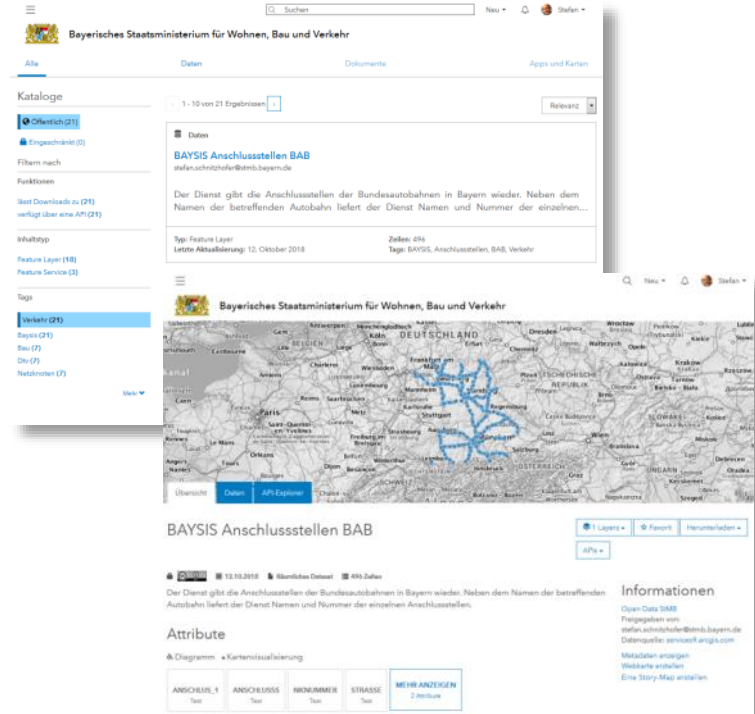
Suchen

Neu

Stefan

Bayerisches Staatsministerium für Wohnen, Bau und Verkehr

Alle

Daten

Dokumente

Apps und Karten

Kataloge

Öffentlich (21)

Eingeschränkt (0)

Filtern nach

Funktionen

lässt Downloads zu (21)

verfügt über eine API (21)

Inhaltstyp

Feature Layer (18)

Feature Service (3)

Tags

Verkehr (21)

Baysis (21)

Bau (7)

Dtv (7)

Netzknoten (7)

Mehr

1 - 10 von 21 Ergebnissen

Relevanz

Daten

BAYSIS Anschlussstellen BAB

stefan.schnitzhofer@stmb.bayern.de

Der Dienst gibt die Anschlussstellen der Bundesautobahnen in Bayern wieder. Neben dem Namen der betreffenden Autobahn liefert der Dienst Namen und Nummer der einzelnen...

Typ: Feature Layer

Letzte Aktualisierung: 12. Oktober 2018

Zeilen: 496

Tags: BAYSIS, Anschlussstellen, BAB, Verkehr

Neu

Stefan

Bayerisches Staatsministerium für Wohnen, Bau und Verkehr

DEUTSCHLAND

Frankfurt am Main

Stuttgart

Paris

Regensburg

München

Salzburg

ÖSTERREICH

SCHWEIZ

Dresden

Leipzig

Prag

TSCHECHISCHE REPUBLIK

Wien

Krakow

Strasbourg

Orleans

Dijon

Übersicht

Daten

API-Explorer

BAYSIS Anschlussstellen BAB

1 Layers

Favorit

Herunterladen

APIs

12.10.2018

Räumliches Dataset

496 Zeilen

Der Dienst gibt die Anschlussstellen der Bundesautobahnen in Bayern wieder. Neben dem Namen der betreffenden Autobahn liefert der Dienst Namen und Nummer der einzelnen Anschlussstellen.

Informationen

Open Data StMB

Freigegeben von:

stefan.schnitzhofer@stmb.bayern.de

Datenquelle: services5.arcgis.com

Metadaten anzeigen

Webkarte erstellen

Eine Story-Map erstellen

Attribute

Diagramm

Kartenvisualisierung

| ANSCHLUS_1 Text | ANSCHLUSSS Text | NKNUMMER Text | STRASSE Text | MEHR ANZEIGEN 2 Attribute |